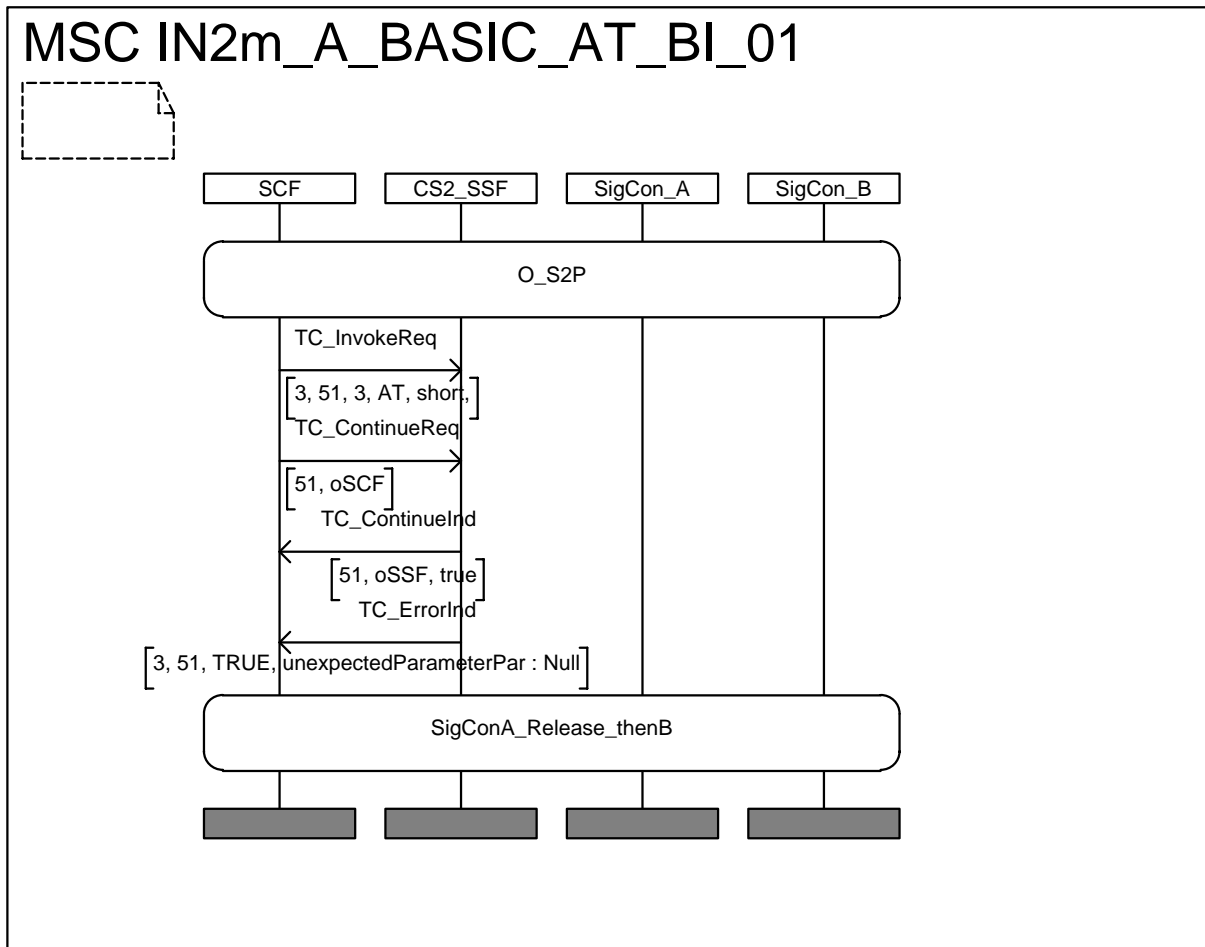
MSC IN2m_A_BASIC_AT_BI_01

SCF

CS2_SSF

SigCon_A

SigCon_B

O_S2P

TC_InvokeReq

3, 51, 3, AT, short,

TC_ContinueReq

51, oSCF

TC_ContinueInd

51, oSSF, true

TC_ErrorInd

3, 51, TRUE, unexpectedParameterPar : Null

SigConA_Release_thenB